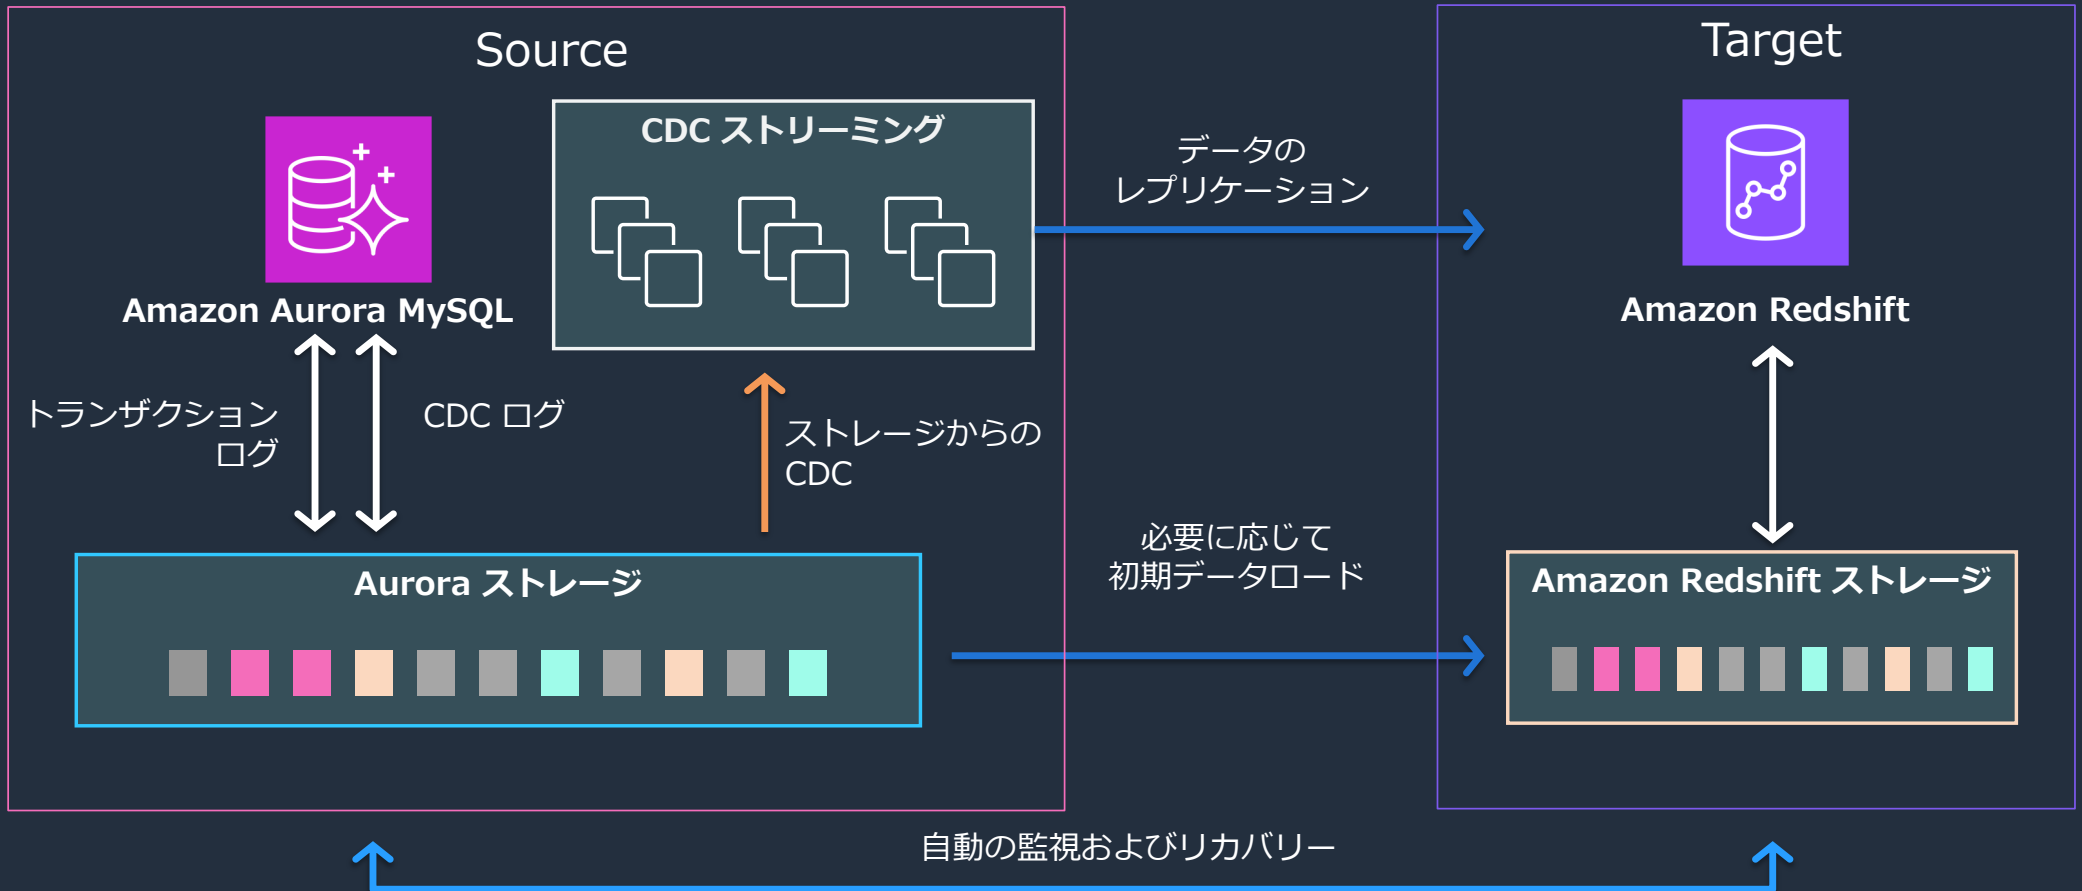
Source

CDC ストリーミング

Amazon Aurora MySQL

トランザクションログ

CDC ログ

ストレージからのCDC

Aurora ストレージ

データのレプリケーション

必要に応じて初期データロード

Target

Amazon Redshift

Amazon Redshift ストレージ

自動の監視およびリカバリー